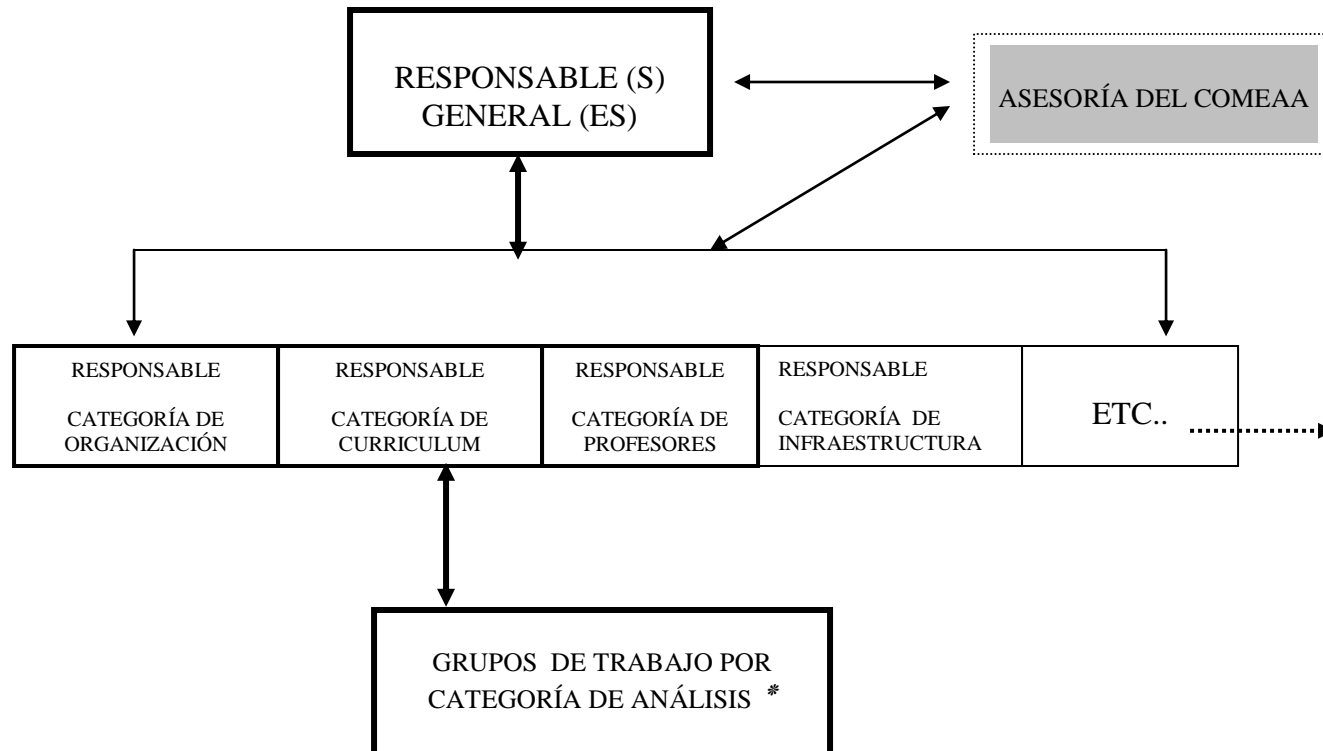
RESPONSABLE (S) GENERAL (ES)

ASESORÍA DEL COMEAA

RESPONSABLE

CATEGORÍA DE ORGANIZACIÓN

RESPONSABLE

CATEGORÍA DE CURRICULUM

RESPONSABLE

CATEGORÍA DE PROFESORES

RESPONSABLE

CATEGORÍA DE INFRAESTRUCTURA

ETC..

GRUPOS DE TRABAJO POR CATEGORÍA DE ANÁLISIS *